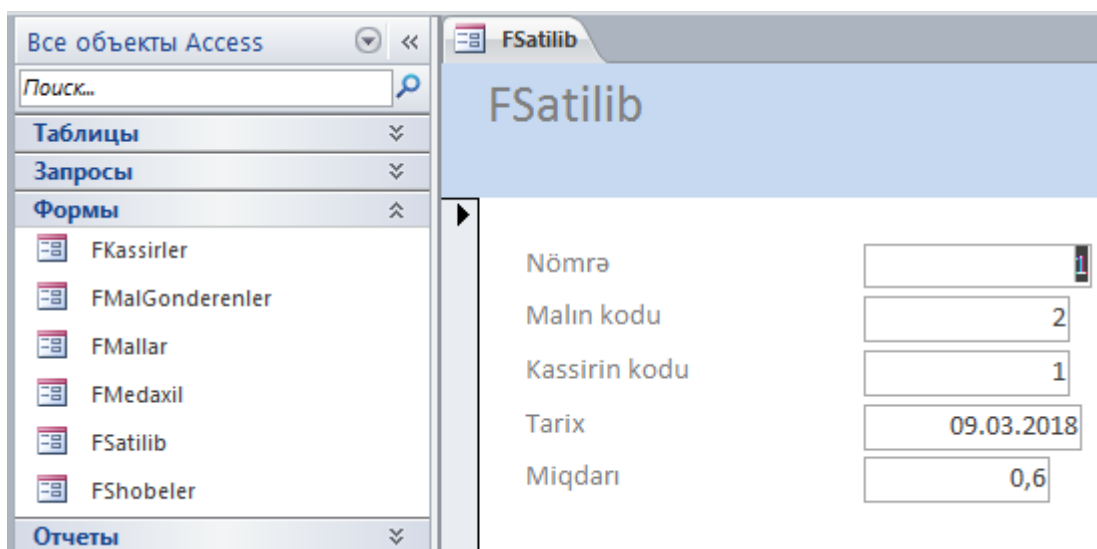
Все объекты Access

Поиск...

Таблицы

Запросы

Формы

FKassirler

FMalGonderenler

FMallar

FMedaxil

FSatilib

FShobeler

Отчеты

FSatilib

FSatilib

| | |
|---|---|
| Nömrə | 1 |
| Malın kodu | 2 |
| Kassirin kodu | 1 |
| Tarix | 09.03.2018 |
| Miqdarı | 0,6 |